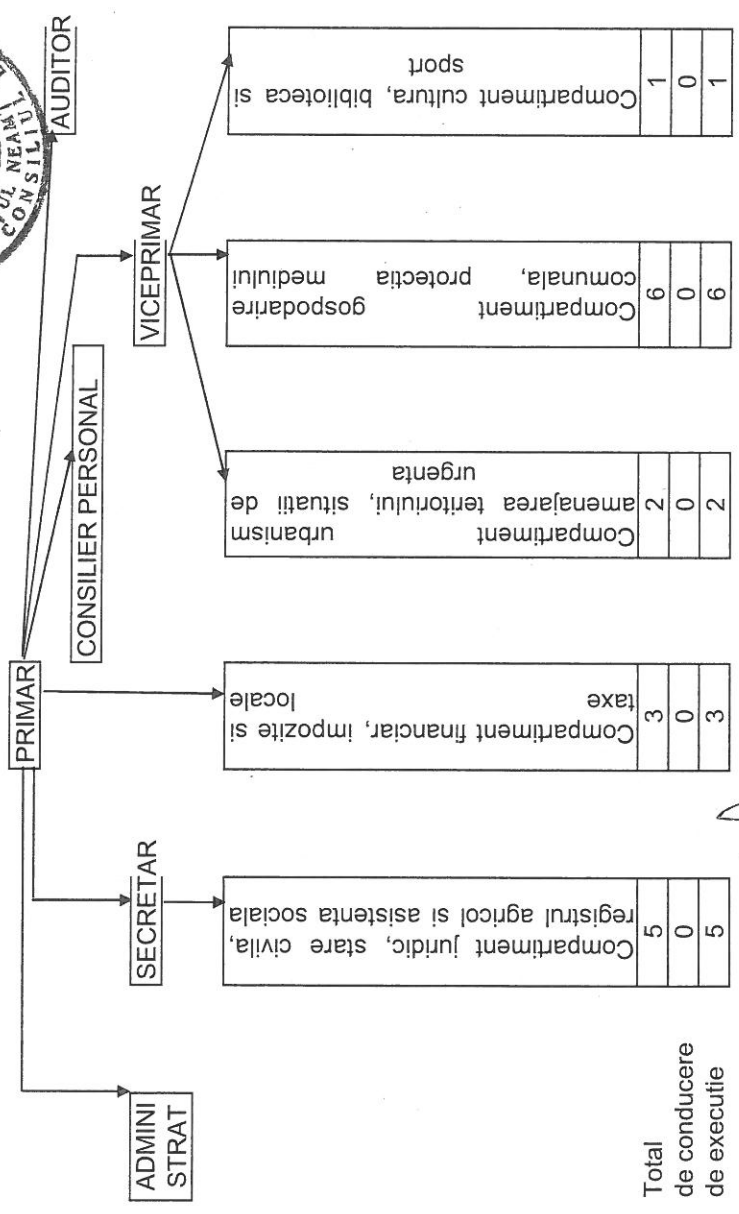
PRIMAR

ADMINI STRAT

SECRETAR

CONSILIER PERSONAL

VICEPRIMAR

AUDITOR

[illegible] NEAM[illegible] CONSILIU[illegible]

| Compartiment juridic, stare civila, registrul agricol si asistenta sociala | Compartiment financiar, impozite si taxe locale | Compartiment urbanism amenajarea teritoriului, situatii de urgenta | Compartiment gospodarire comunala, protectia mediului | Compartiment cultura, biblioteca si sport |
|---|---|---|---|---|
| 5 | 3 | 2 | 6 | 1 |
| 0 | 0 | 0 | 0 | 0 |
| 5 | 3 | 2 | 6 | 1 |

Total
de conducere
de executie